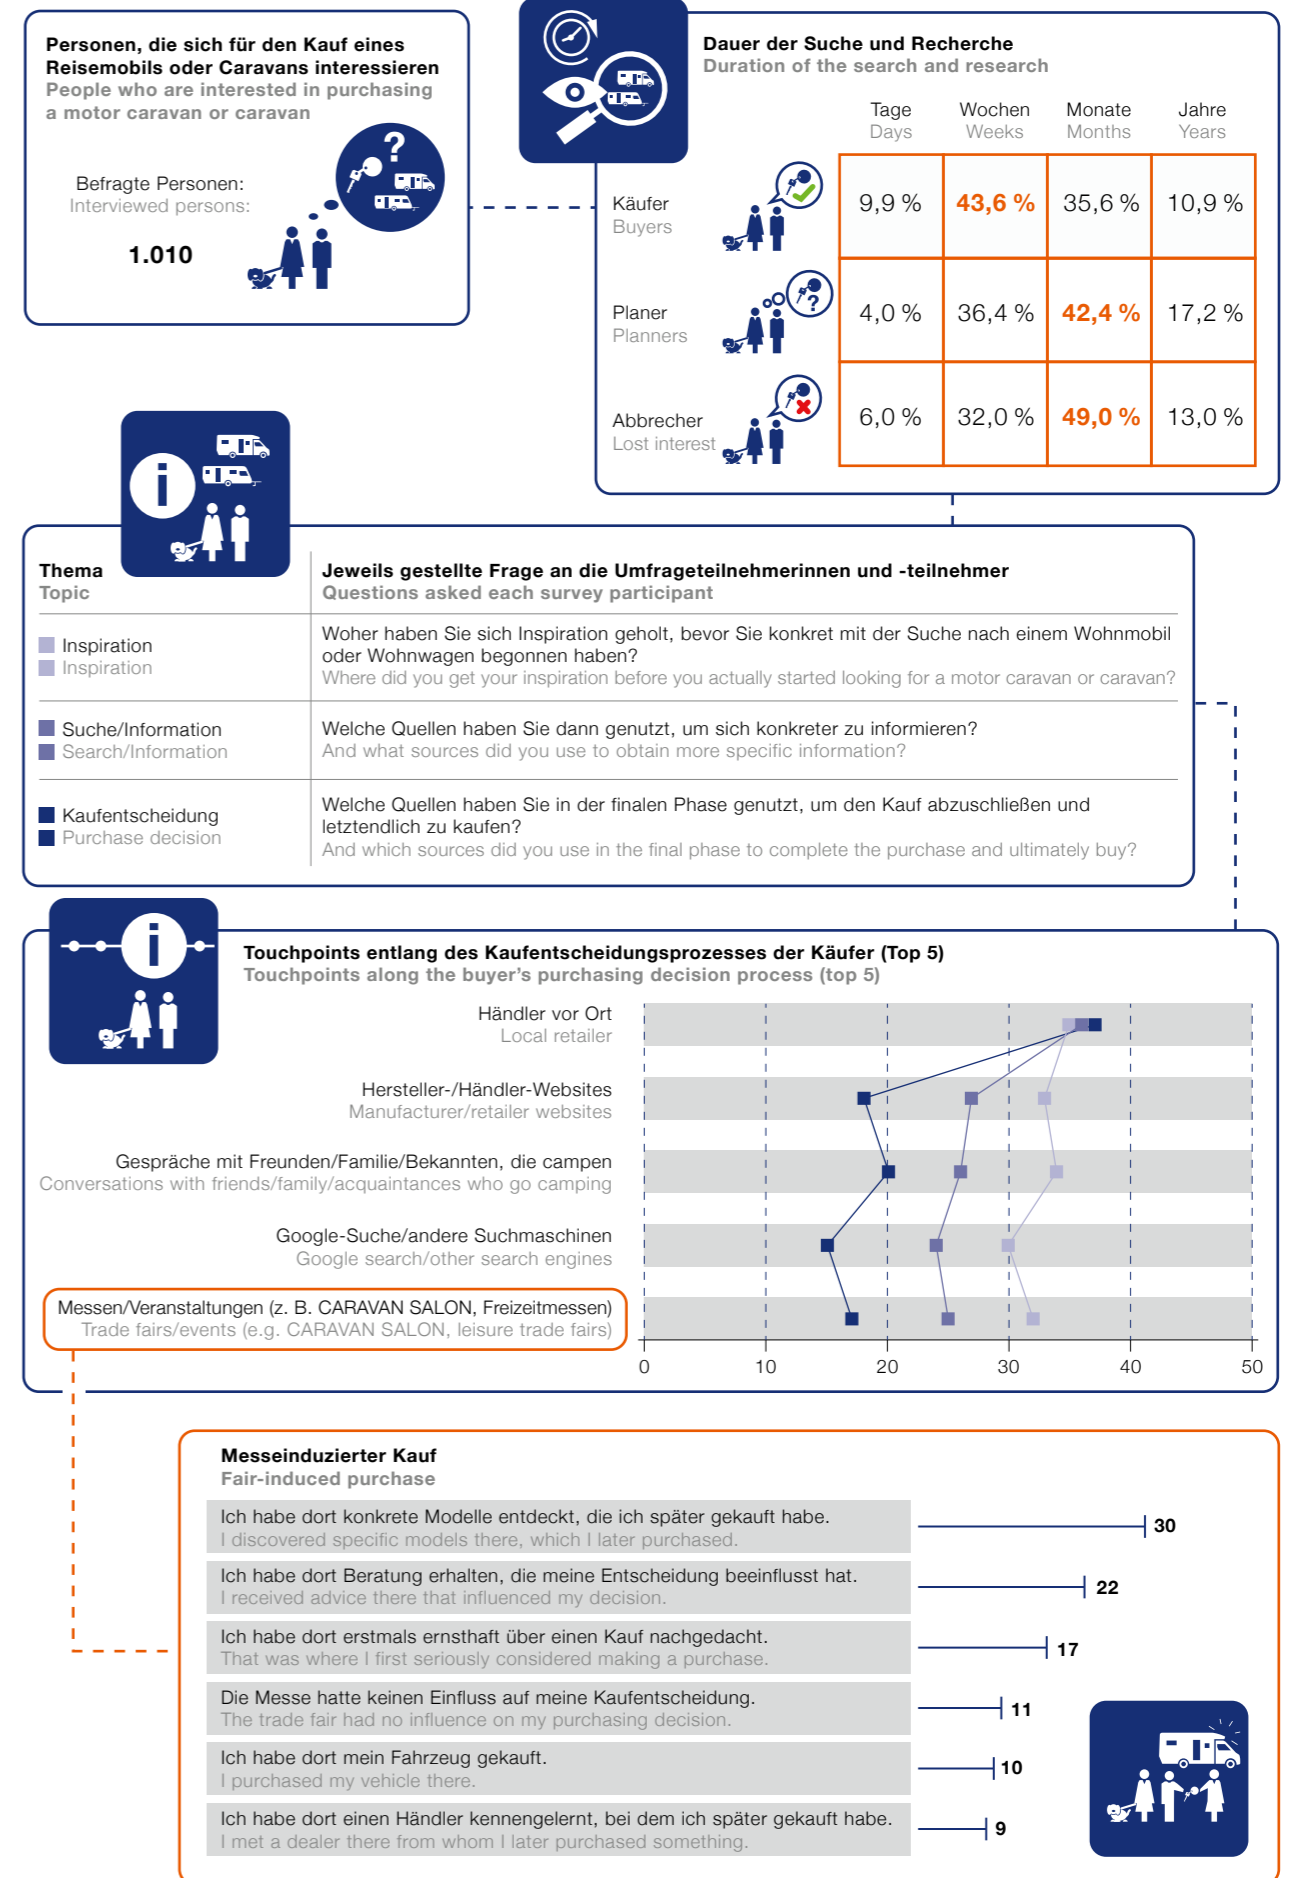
Personen, die sich für den Kauf eines Reisemobils oder Caravans interessieren
People who are interested in purchasing a motor caravan or caravan

Befragte Personen:
Interviewed persons:

1.010

Dauer der Suche und Recherche
Duration of the search and research

| | Tage Days | Wochen Weeks | Monate Months | Jahre Years |
|---|---|---|---|---|
| Käufer Buyers | 9,9 % | 43,6 % | 35,6 % | 10,9 % |
| Planer Planners | 4,0 % | 36,4 % | 42,4 % | 17,2 % |
| Abbrecher Lost interest | 6,0 % | 32,0 % | 49,0 % | 13,0 % |

| Thema Topic | Jeweils gestellte Frage an die Umfrageteilnehmerinnen und -teilnehmer Questions asked each survey participant |
|---|---|
| Inspiration Inspiration | Woher haben Sie sich Inspiration geholt, bevor Sie konkret mit der Suche nach einem Wohnmobil oder Wohnwagen begonnen haben? Where did you get your inspiration before you actually started looking for a motor caravan or caravan? |
| Suche/Information Search/Information | Welche Quellen haben Sie dann genutzt, um sich konkreter zu informieren? And what sources did you use to obtain more specific information? |
| Kaufentscheidung Purchase decision | Welche Quellen haben Sie in der finalen Phase genutzt, um den Kauf abzuschließen und letztendlich zu kaufen? And which sources did you use in the final phase to complete the purchase and ultimately buy? |

Touchpoints entlang des Kaufentscheidungsprozesses der Käufer (Top 5)
Touchpoints along the buyer's purchasing decision process (top 5)

Händler vor Ort
Local retailer

Hersteller-/Händler-Websites
Manufacturer/retailer websites

Gespräche mit Freunden/Familie/Bekannten, die campen
Conversations with friends/family/acquaintances who go camping

Google-Suche/andere Suchmaschinen
Google search/other search engines

Messen/Veranstaltungen (z. B. CARAVAN SALON, Freizeitmessen)
Trade fairs/events (e.g. CARAVAN SALON, leisure trade fairs)

0 10 20 30 40 50

Messeinduzierter Kauf
Fair-induced purchase

Ich habe dort konkrete Modelle entdeckt, die ich später gekauft habe.
I discovered specific models there, which I later purchased. 30

Ich habe dort Beratung erhalten, die meine Entscheidung beeinflusst hat.
I received advice there that influenced my decision. 22

Ich habe dort erstmals ernsthaft über einen Kauf nachgedacht.
That was where I first seriously considered making a purchase. 17

Die Messe hatte keinen Einfluss auf meine Kaufentscheidung.
The trade fair had no influence on my purchasing decision. 11

Ich habe dort mein Fahrzeug gekauft.
I purchased my vehicle there. 10

Ich habe dort einen Händler kennengelernt, bei dem ich später gekauft habe.
I met a dealer there from whom I later purchased something. 9